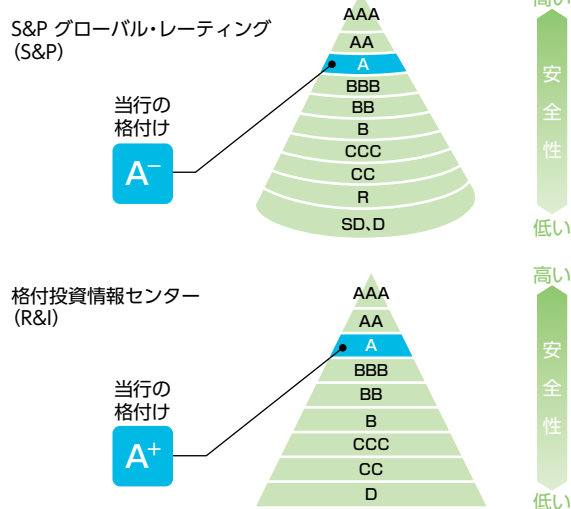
S&P グローバル・レーティング
(S&P)

高い

AAA
AA
A
BBB
BB
B
CCC
CC
R
SD、D

安全性

低い

当行の
格付け

A$^-$

格付投資情報センター
(R&I)

高い

AAA
AA
A
BBB
BB
B
CCC
CC
D

安全性

低い

当行の
格付け

A$^+$